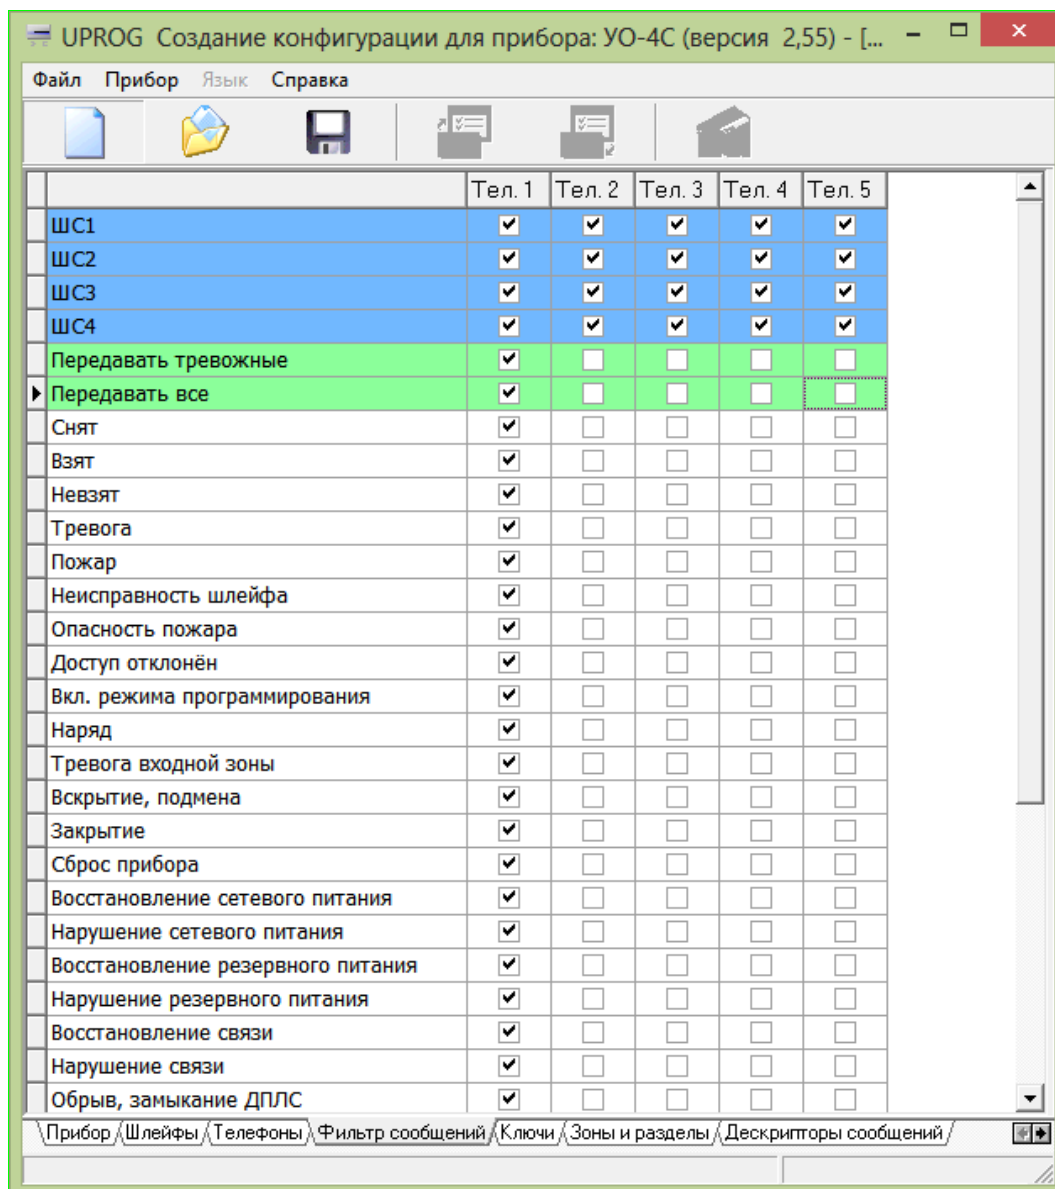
UPROG Создание конфигурации для прибора: УО-4С (версия 2,55) - [...

Файл Прибор Язык Справка

| | Тел. 1 | Тел. 2 | Тел. 3 | Тел. 4 | Тел. 5 |
|---|---|---|---|---|---|
| ШС1 | ✔ | ✔ | ✔ | ✔ | ✔ |
| ШС2 | ✔ | ✔ | ✔ | ✔ | ✔ |
| ШС3 | ✔ | ✔ | ✔ | ✔ | ✔ |
| ШС4 | ✔ | ✔ | ✔ | ✔ | ✔ |
| Передавать тревожные | ✔ | | | | |
| Передавать все | ✔ | | | | |
| Снят | ✔ | | | | |
| Взят | ✔ | | | | |
| Невзят | ✔ | | | | |
| Тревога | ✔ | | | | |
| Пожар | ✔ | | | | |
| Неисправность шлейфа | ✔ | | | | |
| Опасность пожара | ✔ | | | | |
| Доступ отклонён | ✔ | | | | |
| Вкл. режима программирования | ✔ | | | | |
| Наряд | ✔ | | | | |
| Тревога входной зоны | ✔ | | | | |
| Вскрытие, подмена | ✔ | | | | |
| Закрытие | ✔ | | | | |
| Сброс прибора | ✔ | | | | |
| Восстановление сетевого питания | ✔ | | | | |
| Нарушение сетевого питания | ✔ | | | | |
| Восстановление резервного питания | ✔ | | | | |
| Нарушение резервного питания | ✔ | | | | |
| Восстановление связи | ✔ | | | | |
| Нарушение связи | ✔ | | | | |
| Обрыв, замыкание ДПЛС | ✔ | | | | |

Прибор Шлейфы Телефоны Фильтр сообщений Ключи Зоны и разделы Дескрипторы сообщений